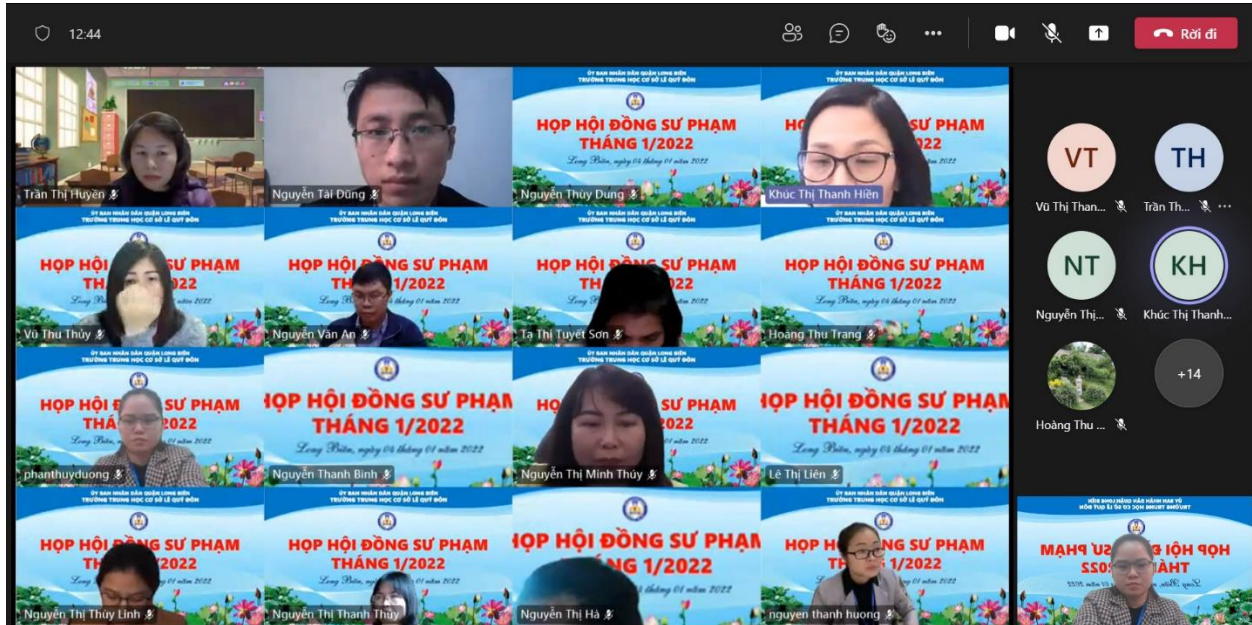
12:44

Rời đi

Trần Thị Huyền

Nguyễn Tài Dũng

ỦY BAN NHÂN DÂN QUẬN LONG BIÊN
TRƯỜNG TRUNG HỌC CƠ SỞ LÊ QUÝ ĐÔN
HỌP HỘI ĐỒNG SƯ PHẠM
THÁNG 1/2022
Long Biên, ngày 04 tháng 01 năm 2022

Nguyễn Thùy Dung

Khúc Thị Thanh Hiền

Vũ Thu Thủy

Nguyễn Văn An

Tạ Thị Tuyết Sơn

Hoàng Thu Trang

phanthuyduong

Nguyễn Thanh Bình

Nguyễn Thị Minh Thúy

Lê Thị Liên

Nguyễn Thị Thùy Linh

Nguyễn Thị Thanh Thủy

Nguyễn Thị Hà

nguyen thanh huong

VT
Vũ Thị Than...

TH
Trần Th...

NT
Nguyễn Thị...

KH
Khúc Thị Thanh...

Hoàng Thu ...

+14